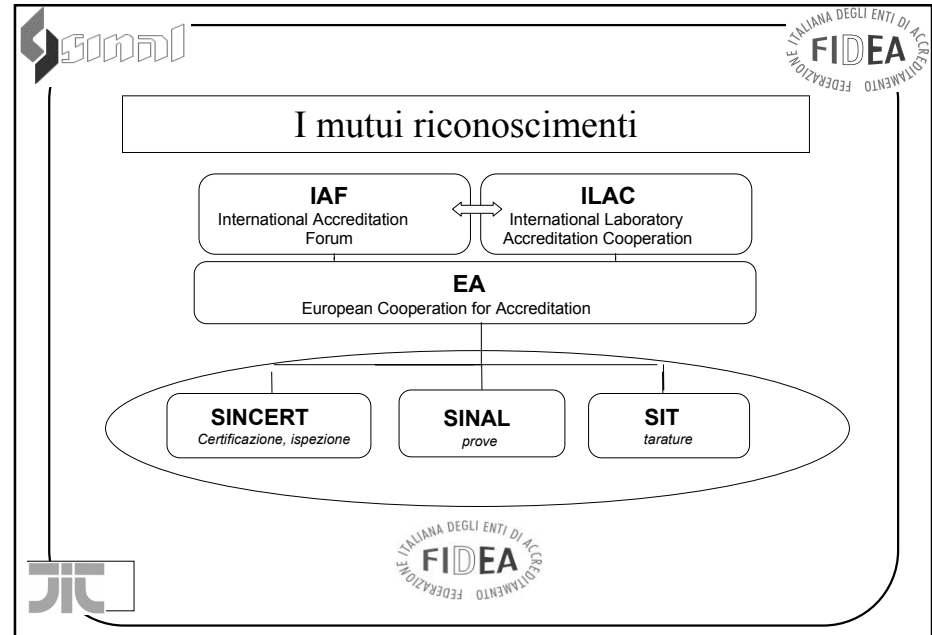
sinal

FEDERAZIONE ITALIANA DEGLI ENTI DI ACCREDITAMENTO
FIDEA

I mutui riconoscimenti

**IAF**
International Accreditation Forum

**ILAC**
International Laboratory Accreditation Cooperation

**EA**
European Cooperation for Accreditation

**SINCERT**
Certificazione, ispezione

**SINAL**
prove

**SIT**
tarature

FEDERAZIONE ITALIANA DEGLI ENTI DI ACCREDITAMENTO
FIDEA